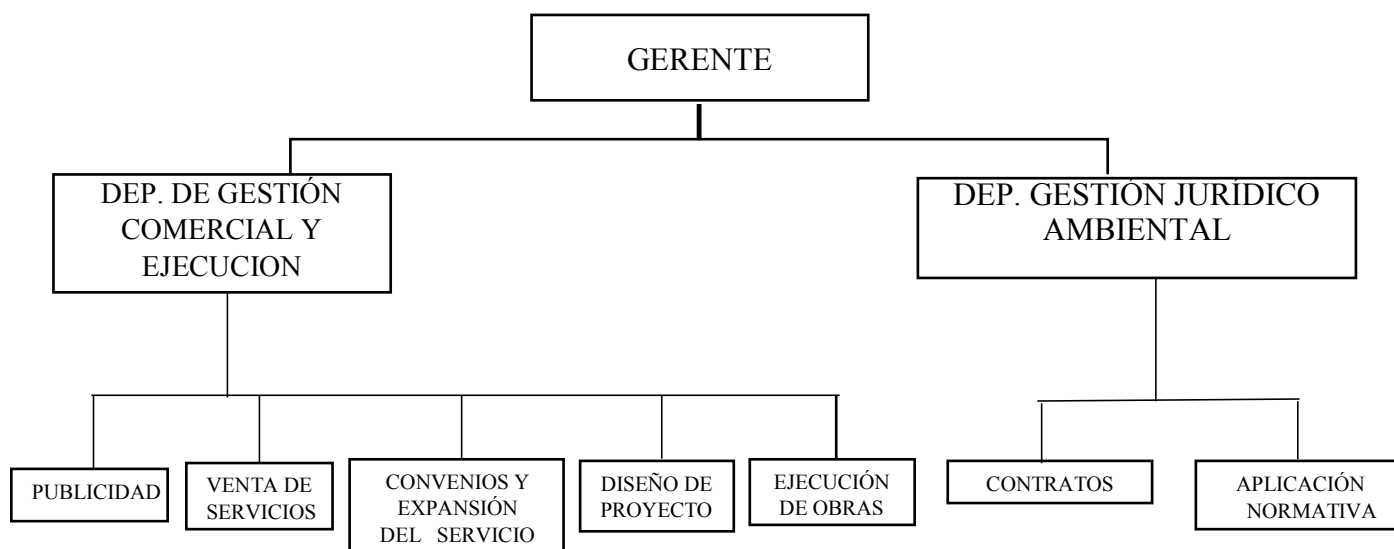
GERENTE

DEP. DE GESTIÓN COMERCIAL Y EJECUCION

DEP. GESTIÓN JURÍDICO AMBIENTAL

PUBLICIDAD

VENTA DE SERVICIOS

CONVENIOS Y EXPANSIÓN DEL SERVICIO

DISEÑO DE PROYECTO

EJECUCIÓN DE OBRAS

CONTRATOS

APLICACIÓN NORMATIVA